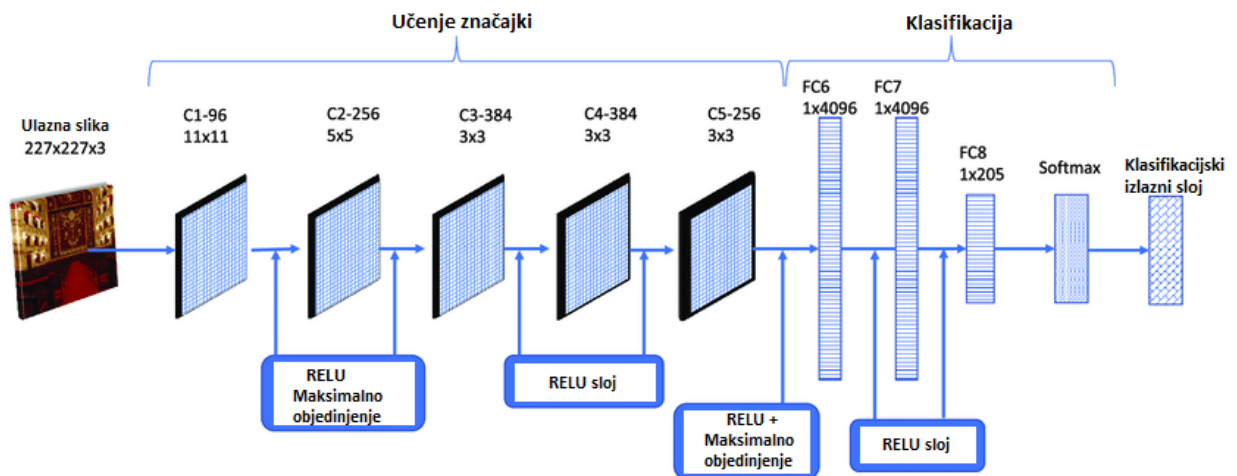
Učenje značajki

Klasifikacija

Ulazna slika
227x227x3

C1-96
11x11

C2-256
5x5

C3-384
3x3

C4-384
3x3

C5-256
3x3

FC6
1x4096

FC7
1x4096

FC8
1x205

Softmax

Klasifikacijski izlazni sloj

RELU
Maksimalno objedinjenje

RELU sloj

RELU +
Maksimalno objedinjenje

RELU sloj